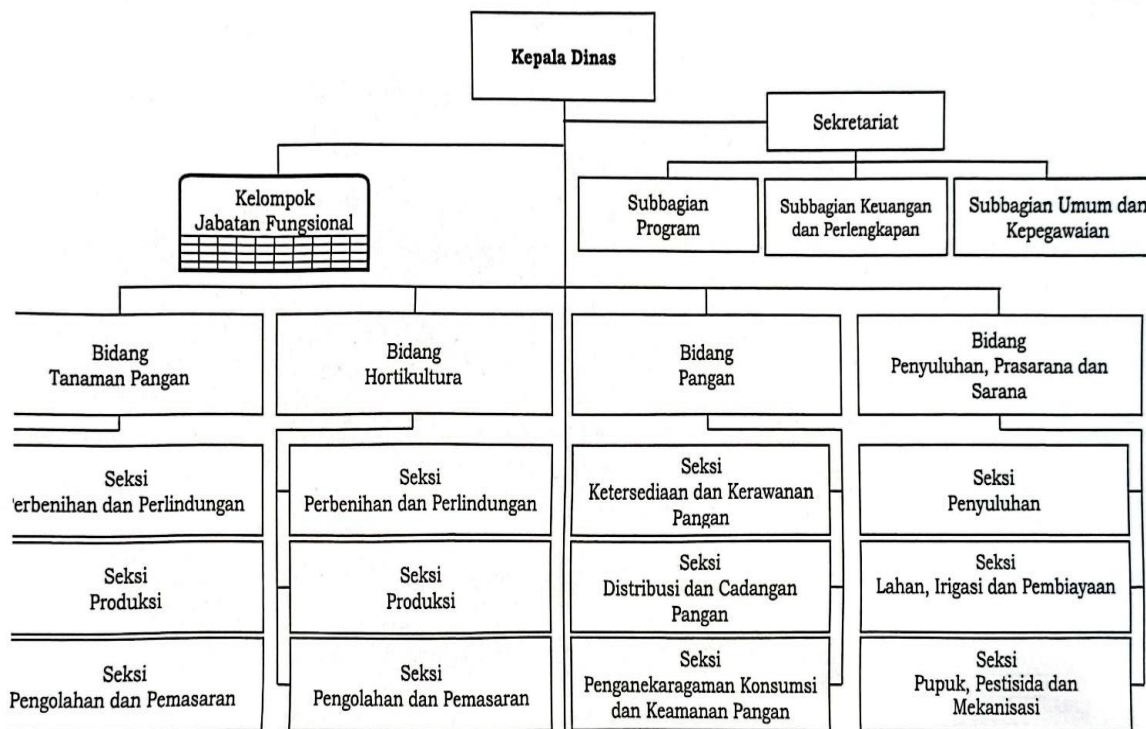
Kepala Dinas

Sekretariat

Kelompok Jabatan Fungsional

Subbagian Program

Subbagian Keuangan dan Perlengkapan

Subbagian Umum dan Kepegawaian

Bidang Tanaman Pangan

Bidang Hortikultura

Bidang Pangan

Bidang Penyuluhan, Prasarana dan Sarana

Seksi 'erbenihan dan Perlindungan

Seksi Produksi

Seksi Pengolahan dan Pemasaran

Seksi Perbenihan dan Perlindungan

Seksi Produksi

Seksi Pengolahan dan Pemasaran

Seksi Ketersediaan dan Kerawanan Pangan

Seksi Distribusi dan Cadangan Pangan

Seksi Penganekaragaman Konsumsi dan Keamanan Pangan

Seksi Penyuluhan

Seksi Lahan, Irigasi dan Pembiayaan

Seksi Pupuk, Pestisida dan Mekanisasi